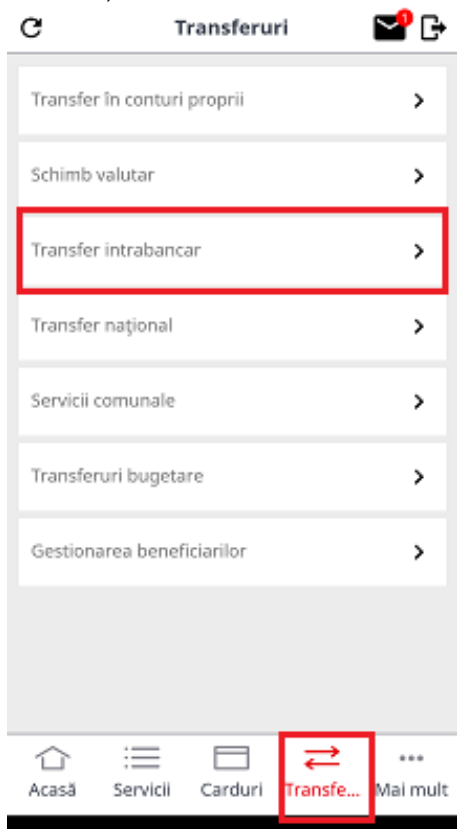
Transferuri

1

Transfer în conturi proprii

Schimb valutar

Transfer intrabancar

Transfer naţional

Servicii comunale

Transferuri bugetare

Gestionarea beneficiarilor

Acasă

Servicii

Carduri

Transfe...

Mai mult